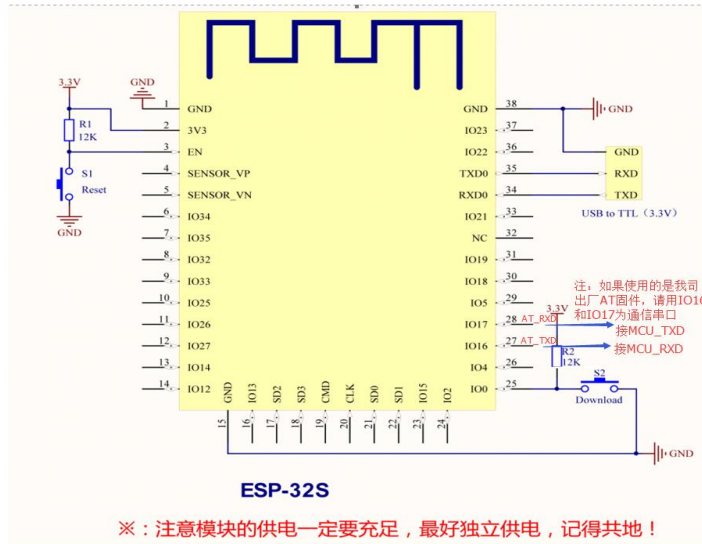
3.3V
GND
R1
12K
S1
Reset
GND
1 GND
2 3V3
3 EN
4 SENSOR_VP
5 SENSOR_VN
6 IO34
7 IO35
8 IO32
9 IO33
10 IO25
11 IO26
12 IO27
13 IO14
14 IO12
GND
IO13
SD2
SD3
CMD
CLK
SD0
SD1
IO15
IO2
15
16
17
18
19
20
21
22
23
24
GND 38
IO23 37
IO22 36
TXD0 35
RXD0 34
IO21 33
NC 32
IO19 31
IO18 30
IO5 29
IO17 28
IO16 27
IO4 26
IO0 25
GND
GND
RXD
TXD
USB to TTL（3.3V）
注，如果使用的是我司出厂AT固件，请用IO1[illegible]和IO17为通信串口
3.3V
AT_RXD
AT_TXD
接MCU_TXD
接MCU_RXD
R2
12K
S2
Download
GND
ESP-32S
※：注意模块的供电一定要充足，最好独立供电，记得共地！